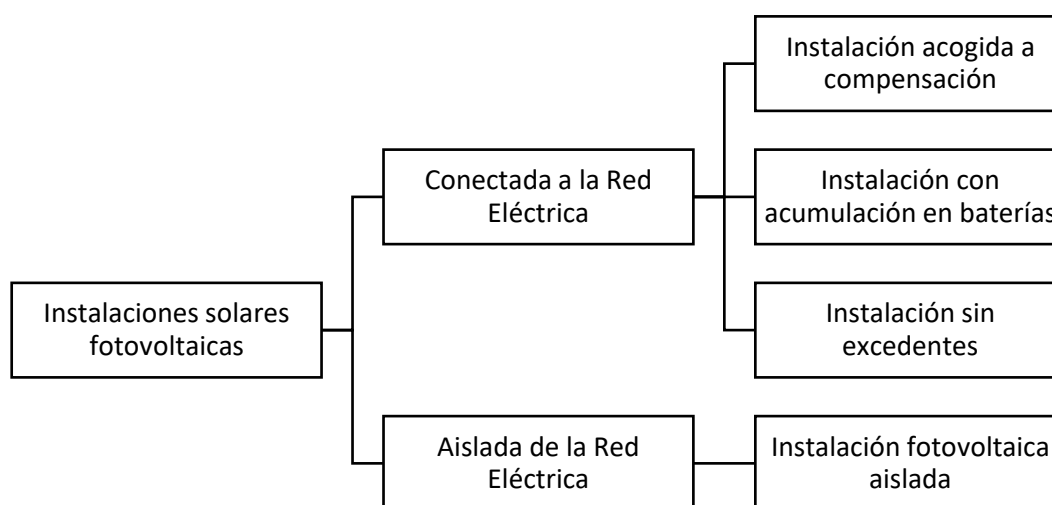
Instalaciones solares fotovoltaicas

Conectada a la Red Eléctrica

Instalación acogida a compensación

Instalación con acumulación en baterías

Instalación sin excedentes

Aislada de la Red Eléctrica

Instalación fotovoltaica aislada